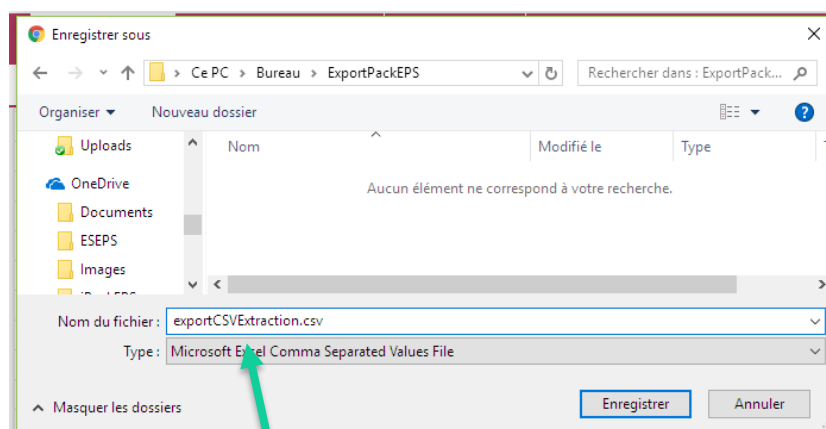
Enregistrer sous

Ce PC > Bureau > ExportPackEPS

Rechercher dans : ExportPack...

Organiser ▾ Nouveau dossier

Uploads

OneDrive

Documents

ESEPS

Images

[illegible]

Nom

Modifié le

Type

Aucun élément ne correspond à votre recherche.

Nom du fichier : exportCSVExtraction.csv

Type : Microsoft Excel Comma Separated Values File

Masquer les dossiers

Enregistrer

Annuler